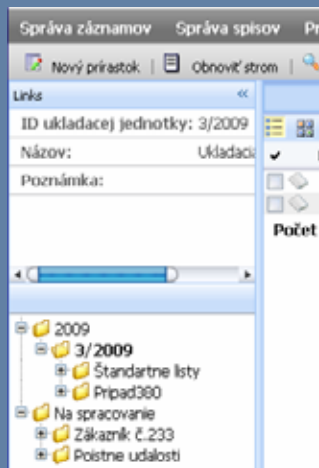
Správa záznamov Správa spisov Pr

Nový prírastok | Obnoviť strom |

Links «

ID ukladacej jednotky: 3/2009

Názov: Ukladacia

Poznámka:

Počet

2009
3/2009
Štandartne listy
Pripad380
Na spracovanie
Zákazník č.233
Poistne udalosti